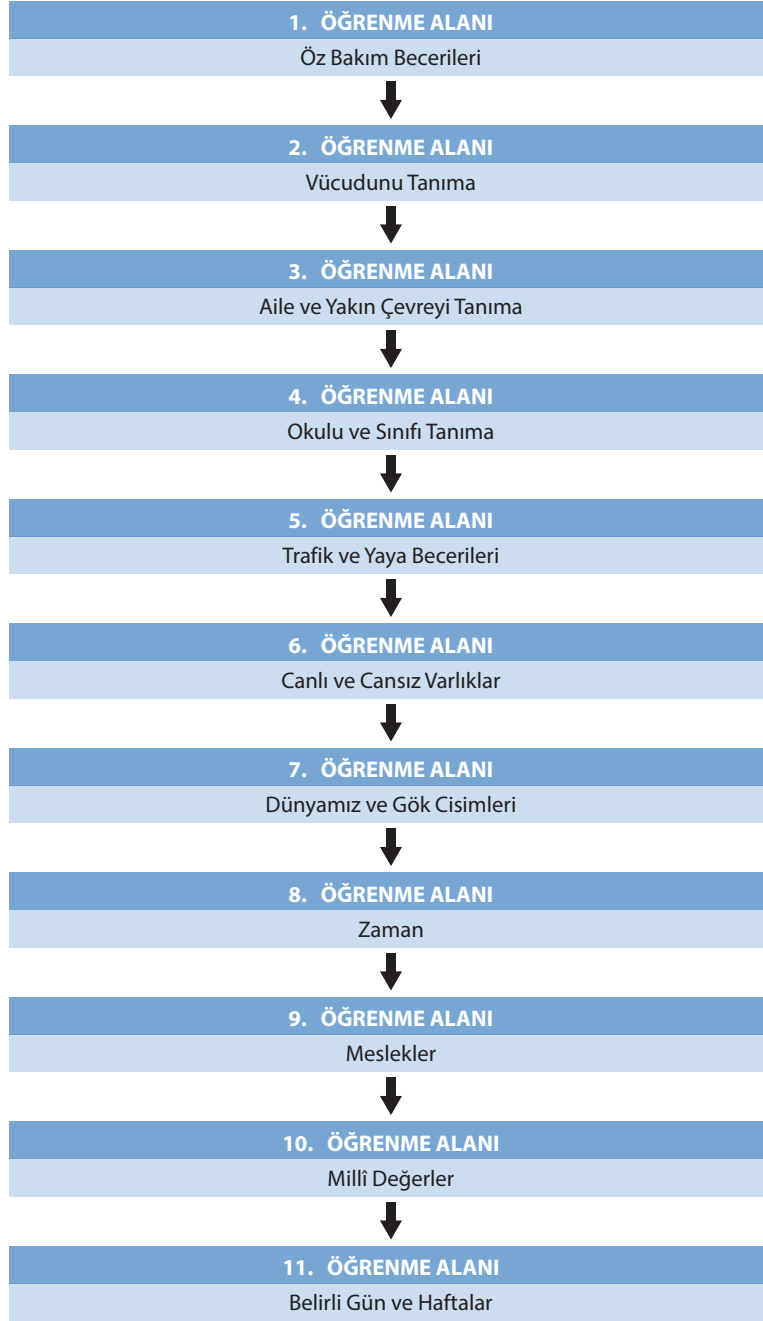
1. ÖĞRENME ALANI
Öz Bakım Becerileri

2. ÖĞRENME ALANI
Vücudunu Tanıma

3. ÖĞRENME ALANI
Aile ve Yakın Çevreyi Tanıma

4. ÖĞRENME ALANI
Okulu ve Sınıfı Tanıma

5. ÖĞRENME ALANI
Trafik ve Yaya Becerileri

6. ÖĞRENME ALANI
Canlı ve Cansız Varlıklar

7. ÖĞRENME ALANI
Dünyamız ve Gök Cisimleri

8. ÖĞRENME ALANI
Zaman

9. ÖĞRENME ALANI
Meslekler

10. ÖĞRENME ALANI
Millî Değerler

11. ÖĞRENME ALANI
Belirli Gün ve Haftalar